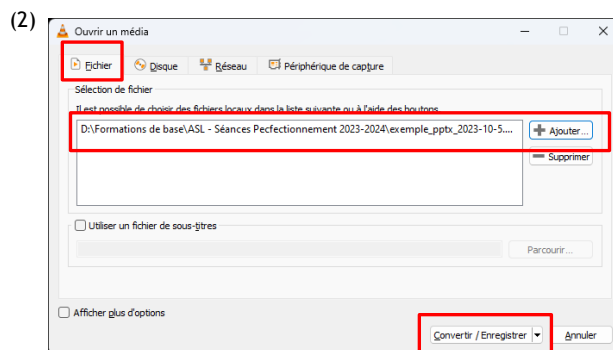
(2)

Ouvrir un média

Fichier
Disque
Réseau
Périphérique de capture

Sélection de fichier

Il est possible de choisir des fichiers locaux dans la liste suivante ou à l'aide des boutons

D:\Formations de base\ASL - Séances Pecfectionnement 2023-2024\exemple_pptx_2023-10-5....

Ajouter...
Supprimer

Utiliser un fichier de sous-titres

Parcourir...

Afficher plus d'options

Convertir / Enregistrer
Annuler